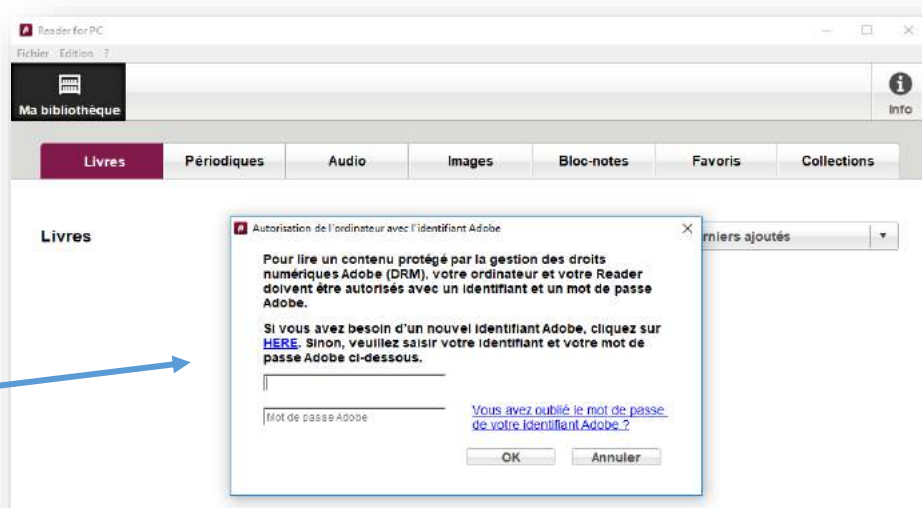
Reader for PC

Fichier Edition ?

Ma bibliothèque

Info

Livres | Périodiques | Audio | Images | Bloc-notes | Favoris | Collections

Livres

rniers ajoutés

Autorisation de l'ordinateur avec l'identifiant Adobe

Pour lire un contenu protégé par la gestion des droits numériques Adobe (DRM), votre ordinateur et votre Reader doivent être autorisés avec un identifiant et un mot de passe Adobe.

Si vous avez besoin d'un nouvel identifiant Adobe, cliquez sur HERE. Sinon, veuillez saisir votre identifiant et votre mot de passe Adobe ci-dessous.

Mot de passe Adobe

Vous avez oublié le mot de passe de votre identifiant Adobe ?

OK

Annuler